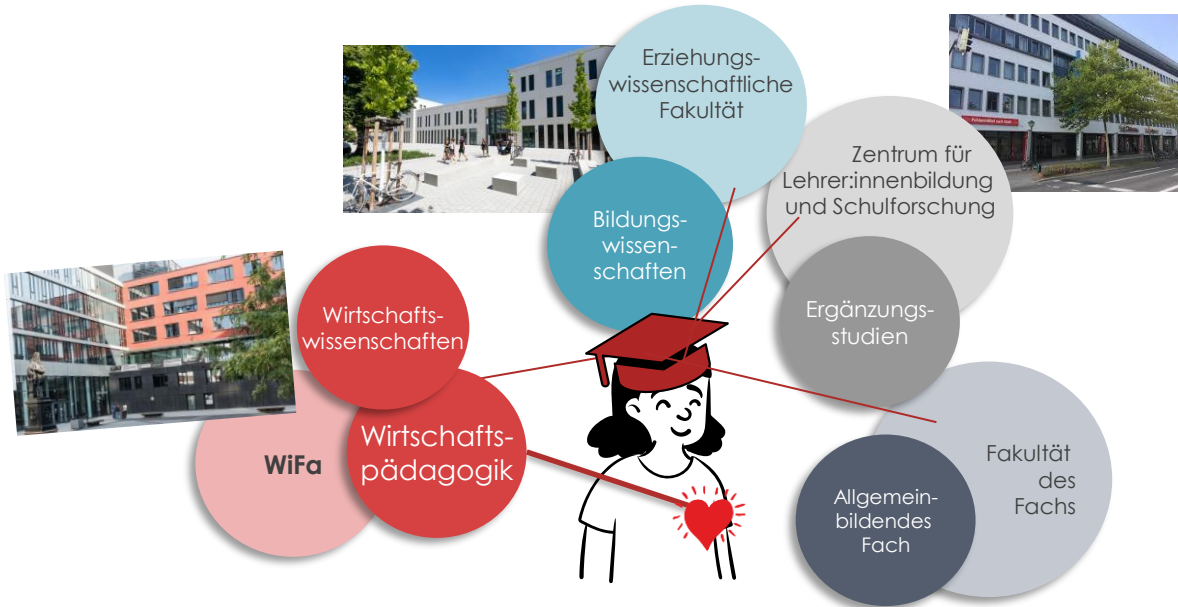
Erziehungswissenschaftliche Fakultät

Zentrum für Lehrer:innenbildung und Schulforschung

Bildungswissenschaften

Ergänzungsstudien

Wirtschaftswissenschaften

WiFa

Wirtschaftspädagogik

Fakultät des Fachs

Allgemeinbildendes Fach